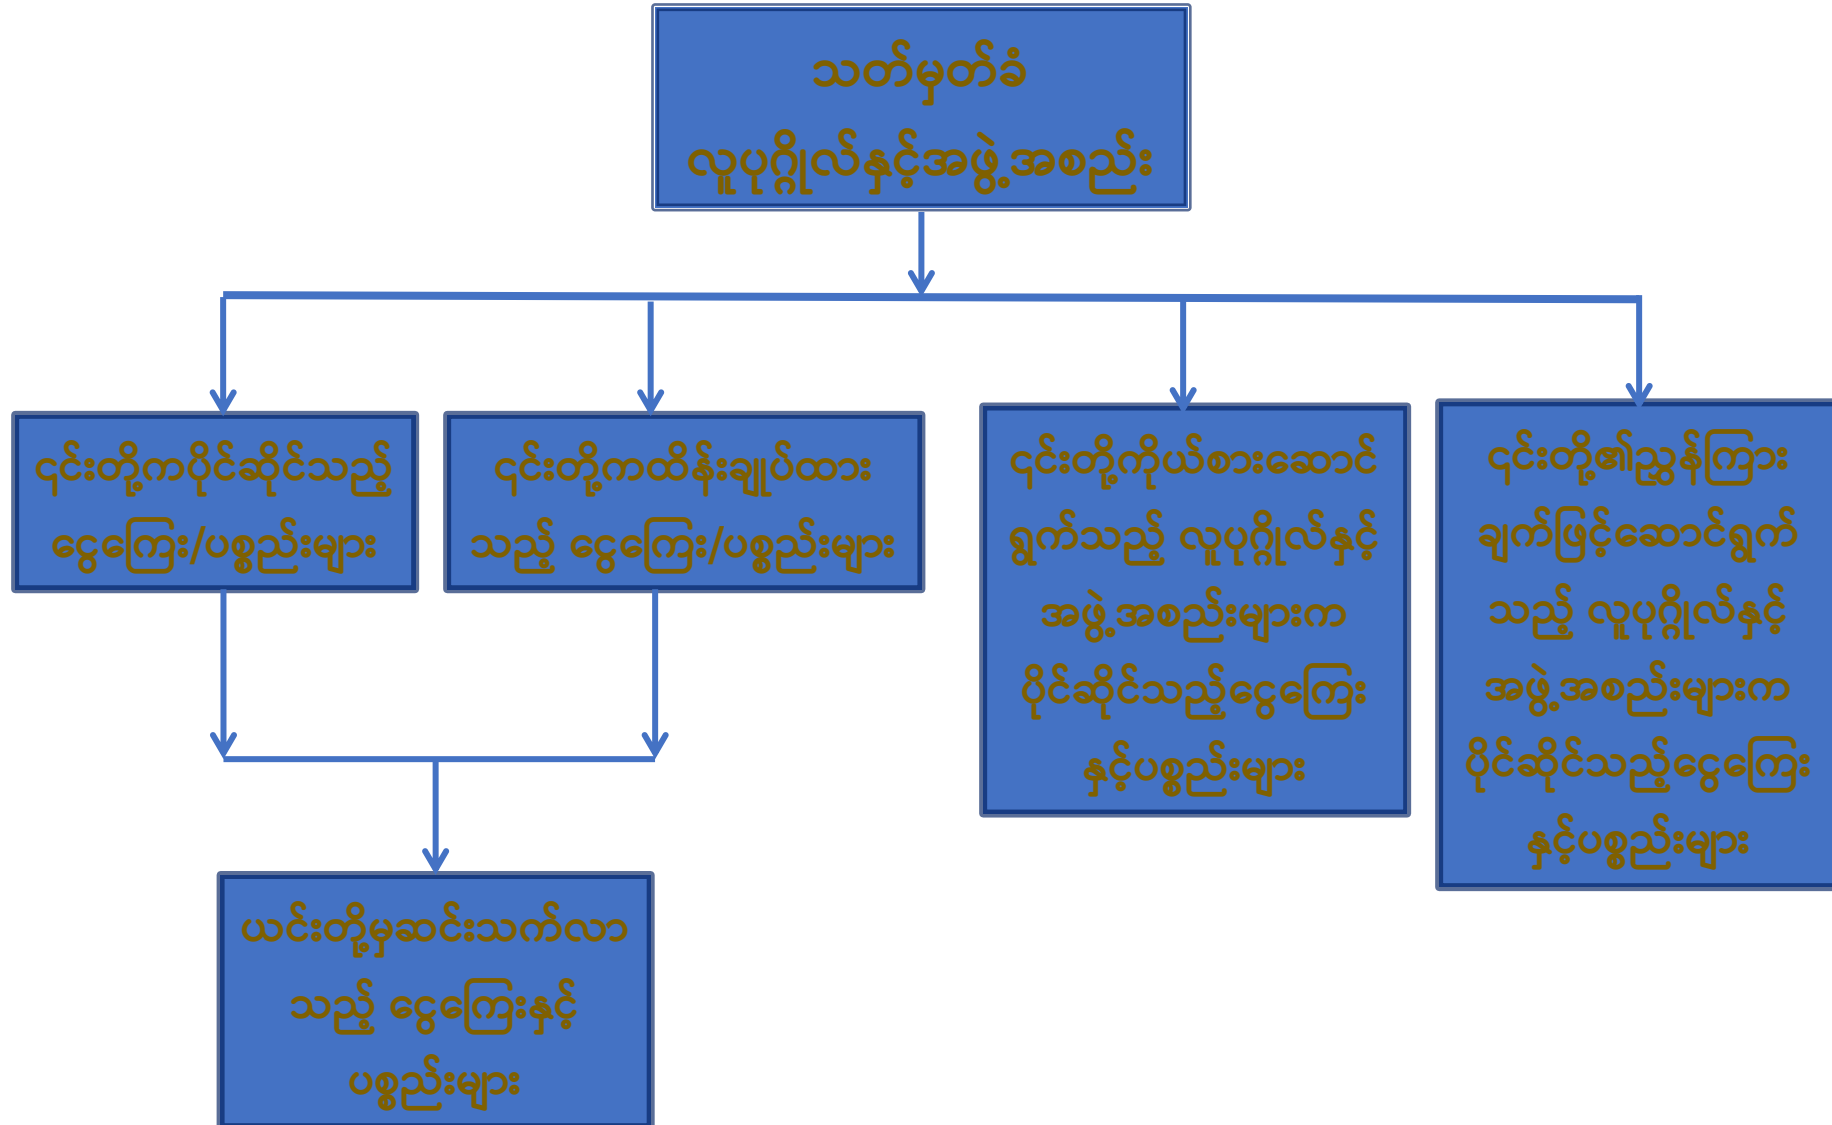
သတ်မှတ်ခံ လူပုဂ္ဂိုလ်နှင့်အဖွဲ့အစည်း

၎င်းတို့ကပိုင်ဆိုင်သည့် ငွေကြေး/ပစ္စည်းများ

၎င်းတို့ကထိန်းချုပ်ထားသည့် ငွေကြေး/ပစ္စည်းများ

၎င်းတို့ကိုယ်စားဆောင်ရွက်သည့် လူပုဂ္ဂိုလ်နှင့် အဖွဲ့အစည်းများက ပိုင်ဆိုင်သည့်ငွေကြေးနှင့်ပစ္စည်းများ

၎င်းတို့၏ညွှန်ကြားချက်ဖြင့်ဆောင်ရွက်သည့် လူပုဂ္ဂိုလ်နှင့် အဖွဲ့အစည်းများက ပိုင်ဆိုင်သည့်ငွေကြေးနှင့်ပစ္စည်းများ

ယင်းတို့မှဆင်းသက်လာသည့် ငွေကြေးနှင့် ပစ္စည်းများ